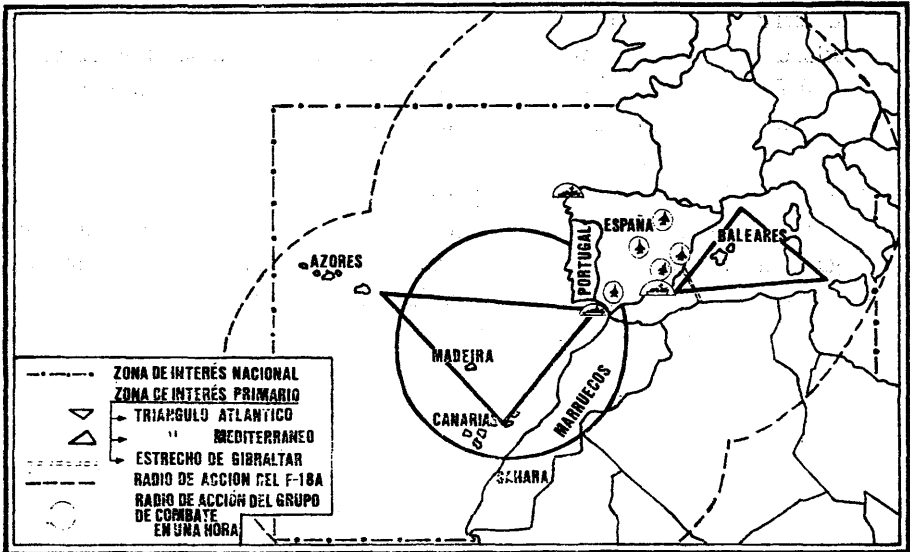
AZORES
ESPAÑA
PORTUGAL
BALEARES
MADEIRA
CANARIAS
MARRUECOS
SAHARA

ZONA DE INTERÉS NACIONAL
ZONA CE INTERÉS PRIMARIO
TRIANGULO ATLANTICO
" MEDITERRANEO
ESTRECHO DE GIBRALTAR
RADIO DE ACCION CEL F-18A
RADIO DE ACCIÓN DEL GRUPO DE COMBATE EN UNA HORA